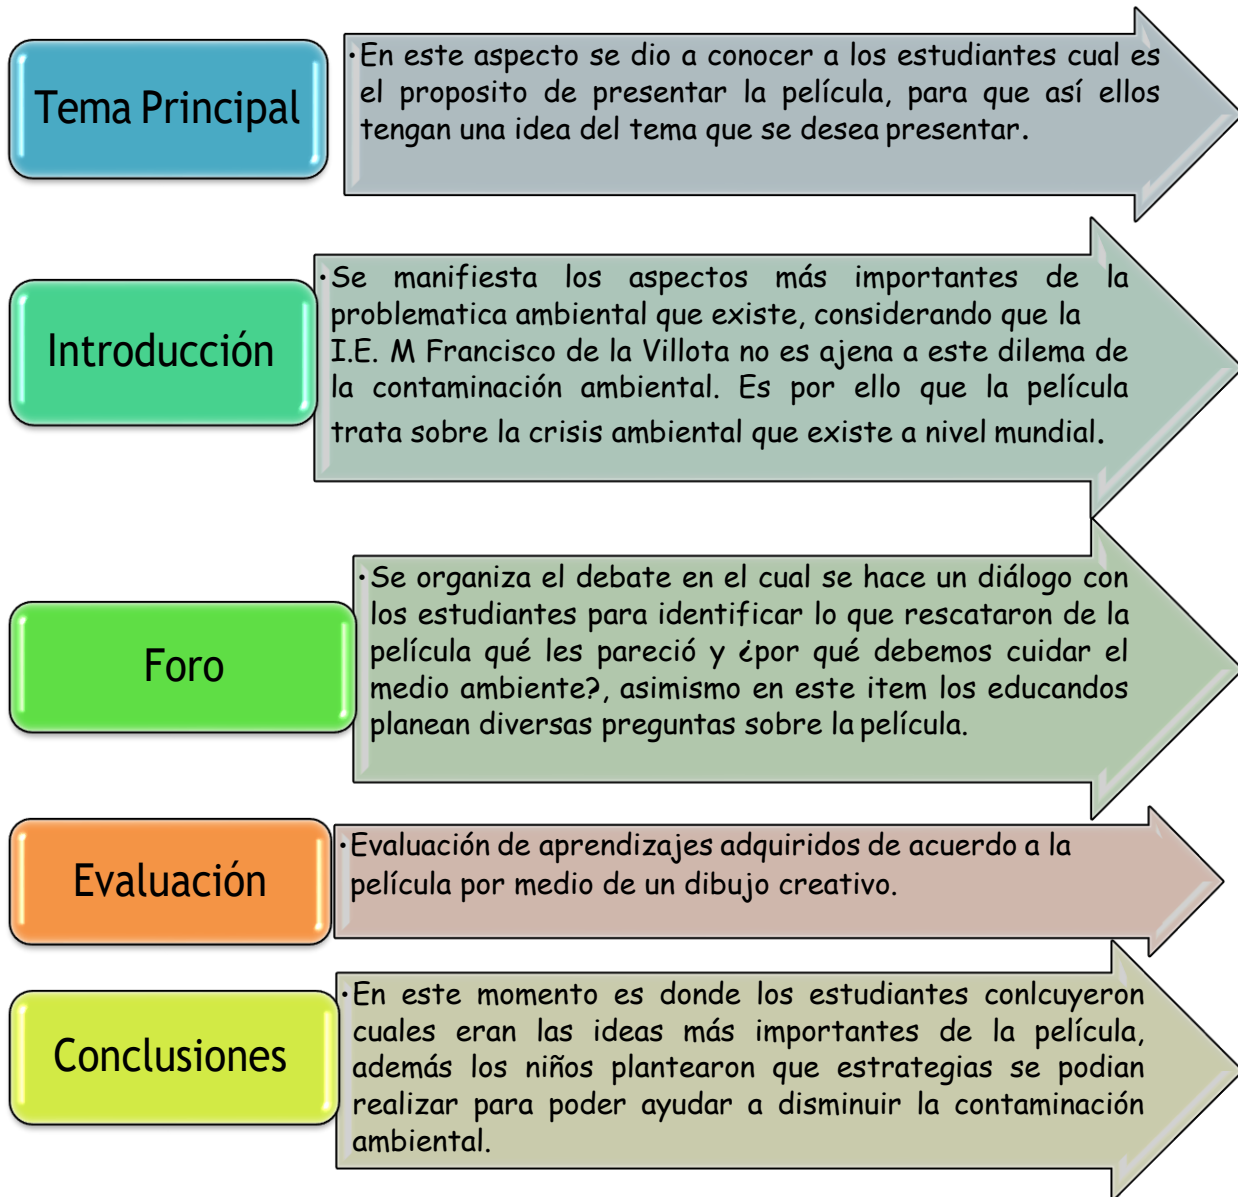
Tema Principal

•En este aspecto se dio a conocer a los estudiantes cual es el proposito de presentar la película, para que así ellos tengan una idea del tema que se desea presentar.

Introducción

•Se manifiesta los aspectos más importantes de la problematica ambiental que existe, considerando que la I.E. M Francisco de la Villota no es ajena a este dilema de la contaminación ambiental. Es por ello que la película trata sobre la crisis ambiental que existe a nivel mundial.

Foro

•Se organiza el debate en el cual se hace un diálogo con los estudiantes para identificar lo que rescataron de la película qué les pareció y ¿por qué debemos cuidar el medio ambiente?, asimismo en este item los educandos planean diversas preguntas sobre la película.

Evaluación

•Evaluación de aprendizajes adquiridos de acuerdo a la película por medio de un dibujo creativo.

Conclusiones

•En este momento es donde los estudiantes conlcuyeron cuales eran las ideas más importantes de la película, además los niños plantearon que estrategias se podian realizar para poder ayudar a disminuir la contaminación ambiental.